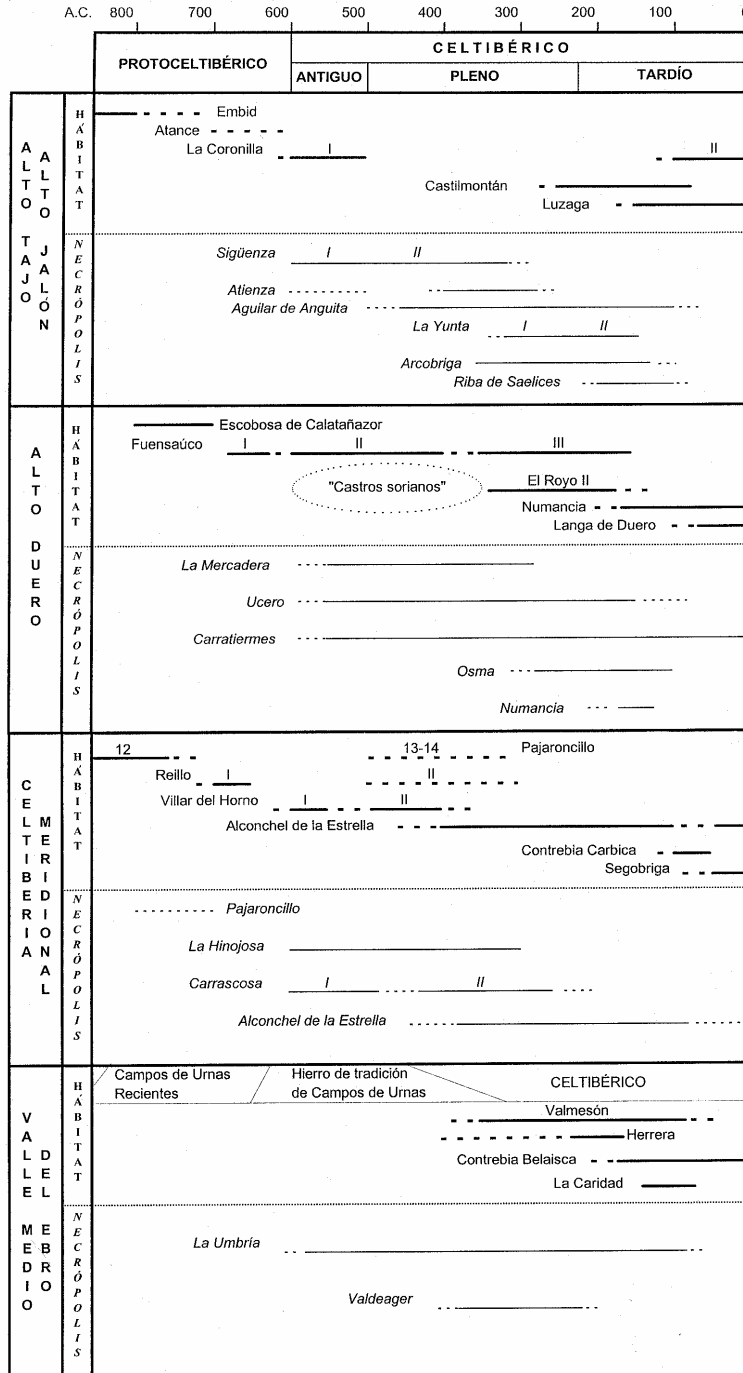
A.C. 800 700 600 500 400 300 200 100

PROTOCELTIBÉRICO

CELTIBÉRICO

ANTIGUO PLENO TARDÍO

ALTO TAJO ALTO JALÓN

HÁBITAT

Embid
Atance
La Coronilla I II
Castilmontán
Luzaga

NECRÓPOLIS

Sigüenza I II
Atienza
Aguilar de Anguita
La Yunta I II
Arcobriga
Riba de Saelices

ALTO DUERO

HÁBITAT

Escobosa de Calatañazor
Fuensaúco I II III
"Castros sorianos"
El Royo II
Numancia
Langa de Duero

NECRÓPOLIS

La Mercadera
Ucero
Carratiermes
Osma
Numancia

CELTIBERIA MERIDIONAL

HÁBITAT

12
13-14 Pajaroncillo
Reillo I II
Villar del Horno I II
Alconchel de la Estrella
Contrebia Carbica
Segobriga

NECRÓPOLIS

Pajaroncillo
La Hinojosa
Carrascosa I II
Alconchel de la Estrella

VALLE DEL MEDIO EBRO

HÁBITAT

Campos de Urnas Recientes
Hierro de tradición de Campos de Urnas
CELTIBÉRICO
Valmesón
Herrera
Contrebia Belaisca
La Caridad

NECRÓPOLIS

La Umbría
Valdeager